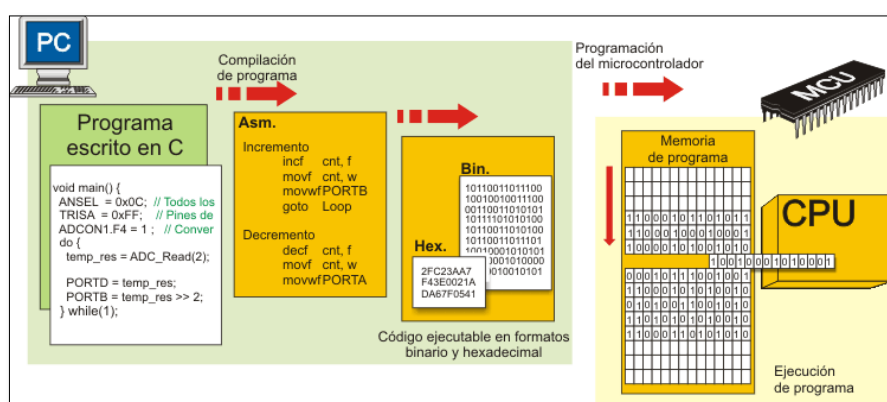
PC

Compilación de programa

Programación del microcontrolador

MCU

Programa escrito en C

void main() {
ANSEL = 0x0C; // Todos los
TRISA = 0xFF; // Pines de
ADCON1.F4 = 1 ; // Conver
do {
temp_res = ADC_Read(2);

PORTD = temp_res;
PORTB = temp_res >> 2;
} while(1);

Asm.

Incremento
incf cnt, f
movf cnt, w
movwf PORTB
goto Loop

Decremento
decf cnt, f
movf cnt, w
movwf PORTA

Bin.
10110011011100
10010010011100
00110011010101
10111010010100
10110011010110
10110011011101
10010001010101
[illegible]0010010000
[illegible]0010010101

Hex.
2FC23AA7
F43E0021A
DA67F0541

Código ejecutable en formatos binario y hexadecimal

Memoria de programa

1 1 0 0 0 1 0 1 1 0 1 0 1 1
1 1 0 0 0 1 0 0 0 1 0 0 0 1
1 0 0 0 0 1 0 1 0 0 1 0 1 0
1 0 0 1 0 0 0 1 0 1 0 0 0 1
0 0 0 1 0 1 1 1 0 0 1 0 0 1
1 1 0 0 0 1 0 1 0 0 1 0 1 0
0 1 0 1 0 0 1 1 0 0 1 0 1 0
1 1 0 1 0 1 0 1 0 0 1 0 1 0
1 1 0 0 0 1 0 1 0 0 1 0 1 0

CPU

Ejecución de programa